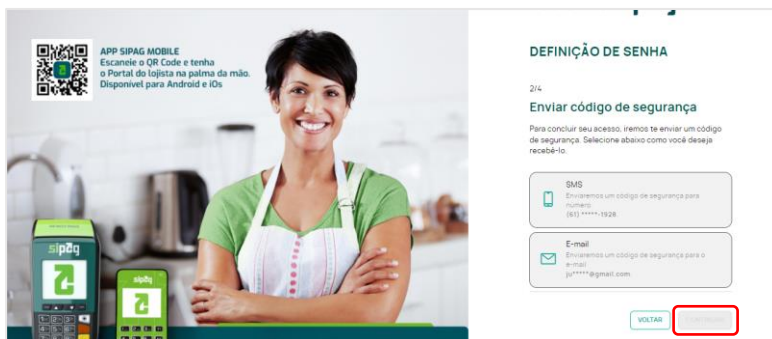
APP SIPAG MOBILE
Escaneie o QR Code e tenha o Portal do lojista na palma da mão. Disponível para Android e iOs

sipag

sipag

DEFINIÇÃO DE SENHA

2/4

Enviar código de segurança

Para concluir seu acesso, iremos te enviar um código de segurança. Selecione abaixo como você deseja recebê-lo.

SMS
Enviaremos um código de segurança para número:
(61) *****-1926

E-mail
Enviaremos um código de segurança para o e-mail
ju*****@gmail.com

VOLTAR

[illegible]